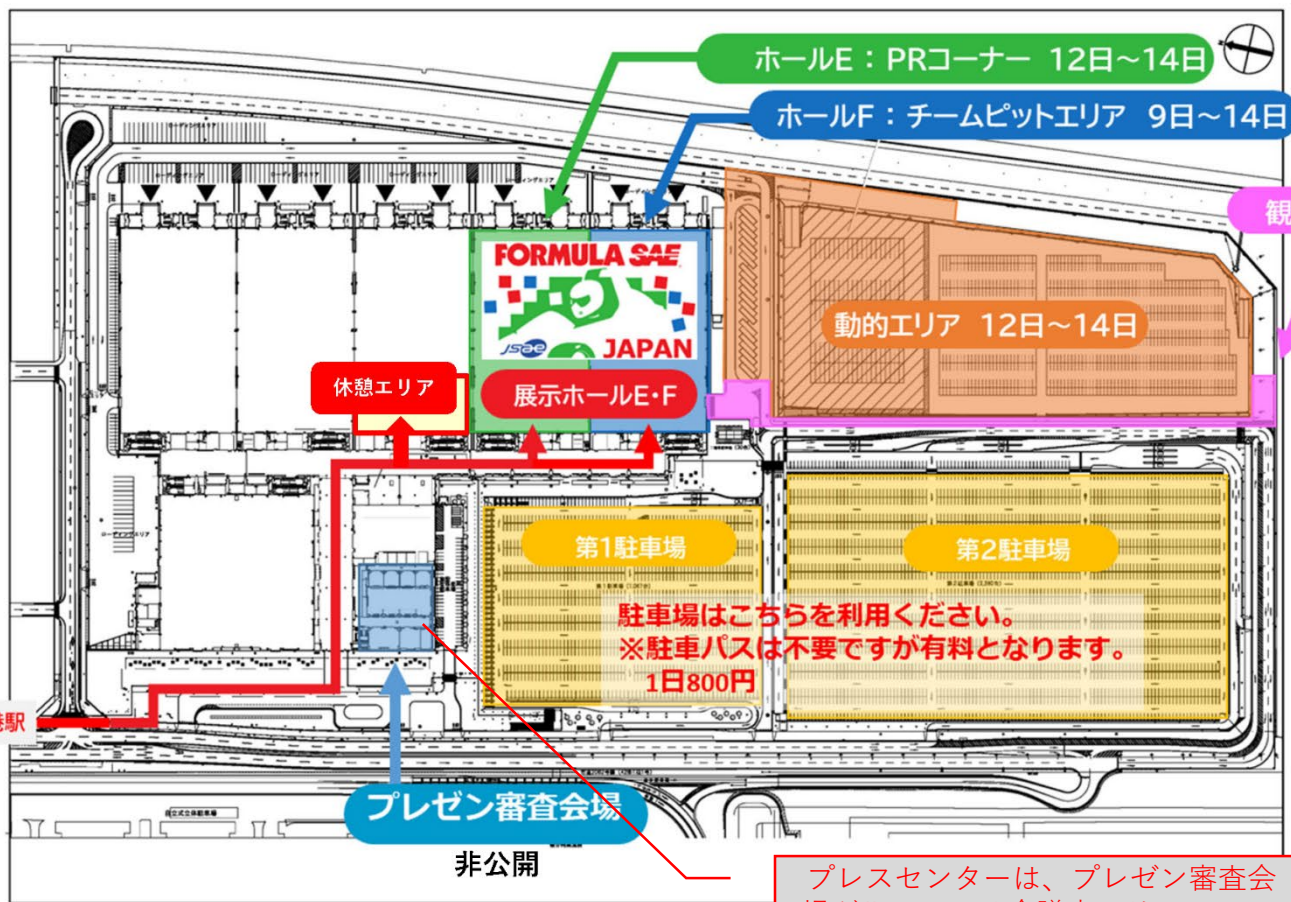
ホールE：PRコーナー 12日～14日

ホールF：チームピットエリア 9日～14日

観

FORMULA SAE

JSAE JAPAN

動的エリア 12日～14日

休憩エリア

展示ホールE・F

第1駐車場

第2駐車場

駐車場はこちらを利用ください。
※駐車パスは不要ですが有料となります。
1日800円

駅

プレゼン審査会場

非公開

プレスセンターは、プレゼン審査会
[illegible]